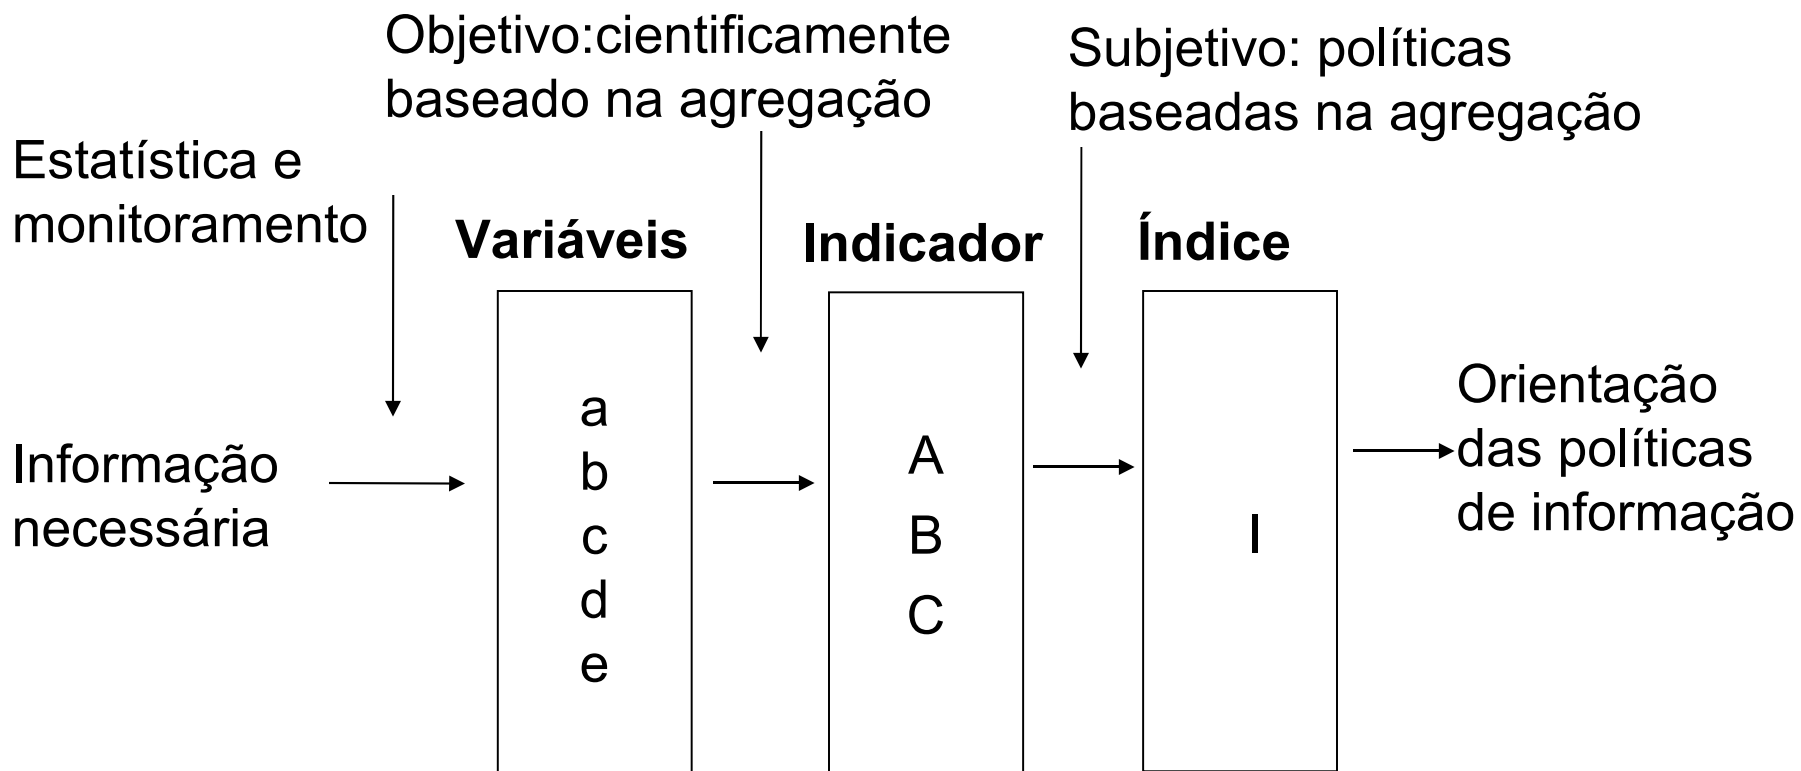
Objetivo:cientificamente baseado na agregação

Subjetivo: políticas baseadas na agregação

Estatística e monitoramento

Variáveis

Indicador

Índice

Informação necessária

a
b
c
d
e

A
B
C

I

Orientação das políticas de informação